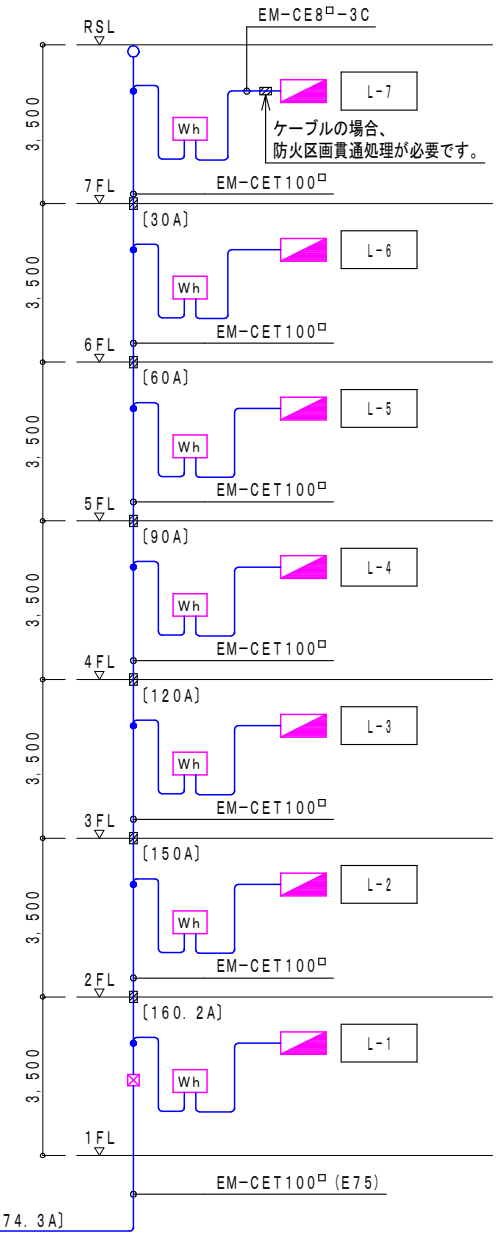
RSL

EM-CE8□-3C

3,500

Wh

L-7

ケーブルの場合、
防火区画貫通処理が必要です。

7FL

EM-CET100□

〔30A〕

3,500

Wh

L-6

6FL

EM-CET100□

〔60A〕

3,500

Wh

L-5

5FL

EM-CET100□

〔90A〕

3,500

Wh

L-4

4FL

EM-CET100□

〔120A〕

3,500

Wh

L-3

3FL

EM-CET100□

〔150A〕

3,500

Wh

L-2

2FL

EM-CET100□

〔160.2A〕

3,500

Wh

L-1

1FL

EM-CET100□(E75)

74.3A〕